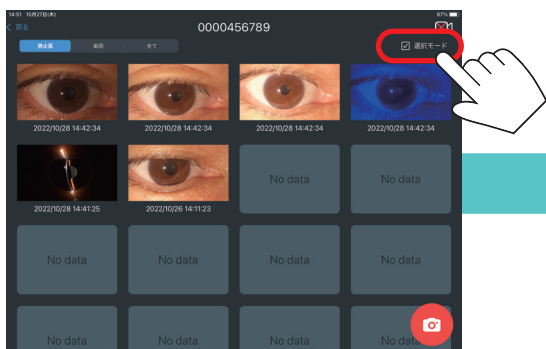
14:51 10月27日(木)
87%
< 戻る
0000456789
静止画
動画
全て
選択モード
2022/10/28 14:42:34
2022/10/28 14:42:34
2022/10/28 14:42:34
2022/10/28 14:42:34
2022/10/28 14:41:25
2022/10/26 14:11:23
No data
No data
No data
No data
No data
No data
No data
No data
No data
No data